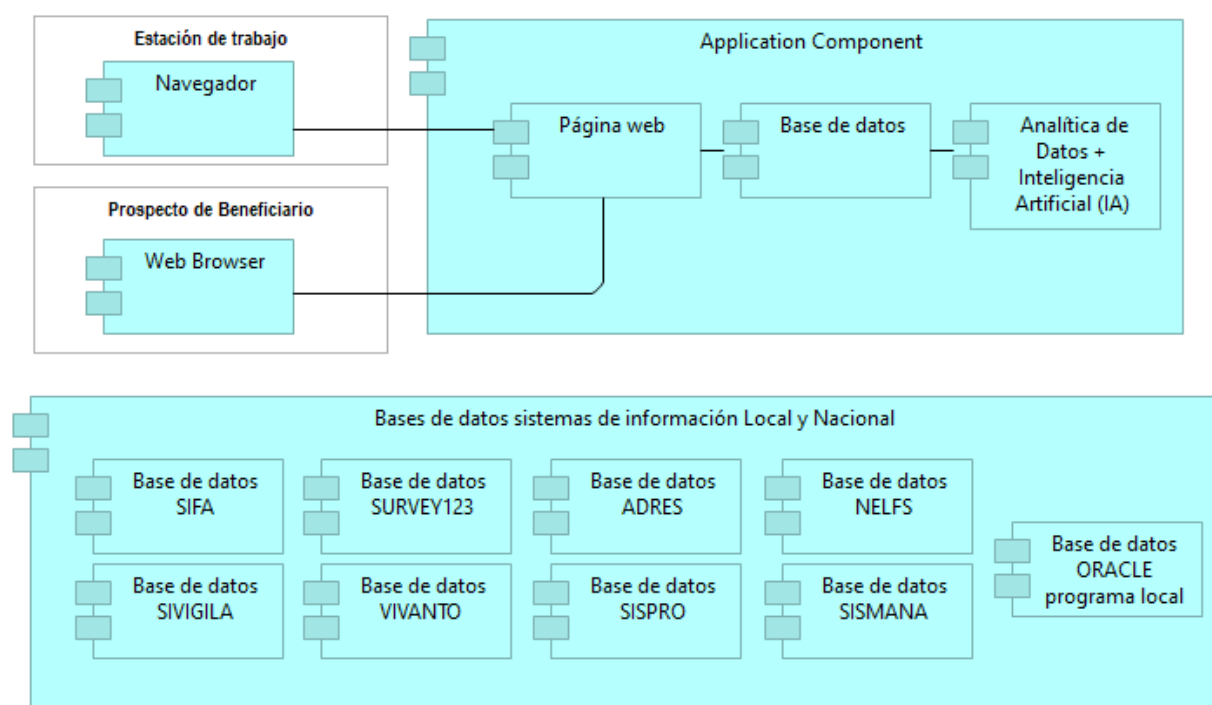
Estación de trabajo

Navegador

Prospecto de Beneficiario

Web Browser

Application Component

Página web

Base de datos

Analítica de Datos + Inteligencia Artificial (IA)

Bases de datos sistemas de información Local y Nacional

Base de datos SIFA

Base de datos SURVEY123

Base de datos ADRES

Base de datos NELFS

Base de datos ORACLE programa local

Base de datos SIVIGILA

Base de datos VIVANTO

Base de datos SISPRO

Base de datos SISMANA